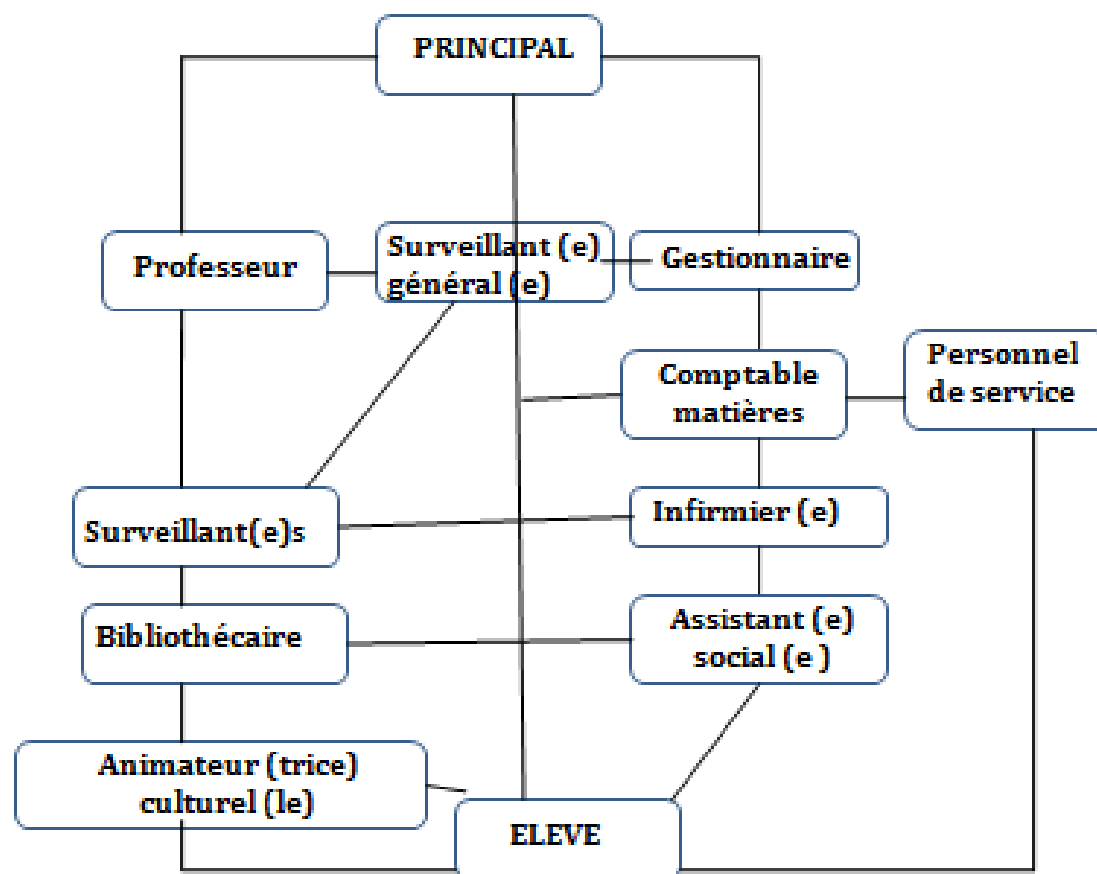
PRINCIPAL

Professeur

Surveillant (e) général (e)

Gestionnaire

Comptable matières

Personnel de service

Surveillant(e)s

Infirmier (e)

Bibliothécaire

Assistant (e) social (e )

Animateur (trice) culturel (le)

ELEVE